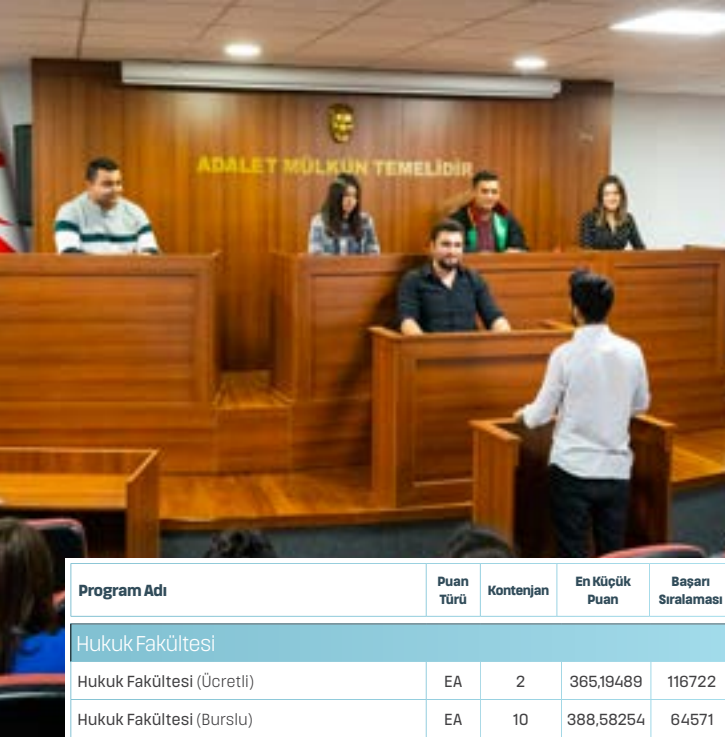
ADALET MÜLKÜN TEMELİDİR

| Program Adı | Puan Türü | Kontenjan | En Küçük Puan | Başarı Sıralaması |
|---|---|---|---|---|
| Hukuk Fakültesi | | | | |
| Hukuk Fakültesi (Ücretli) | EA | 2 | 365,19489 | 116722 |
| Hukuk Fakültesi (Burslu) | EA | 10 | 388,58254 | 64571 |